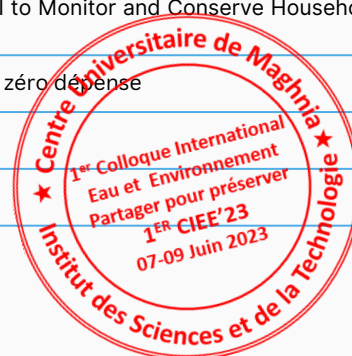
l to Monitor and Conserve Househo

zéro dépense

★ Centre Universitaire de Maghnia ★ Institut des Sciences et de la Technologie

1er Colloque International
Eau et Environnement
Partager pour préserver
1ER CIEE'23
07-09 Juin 2023